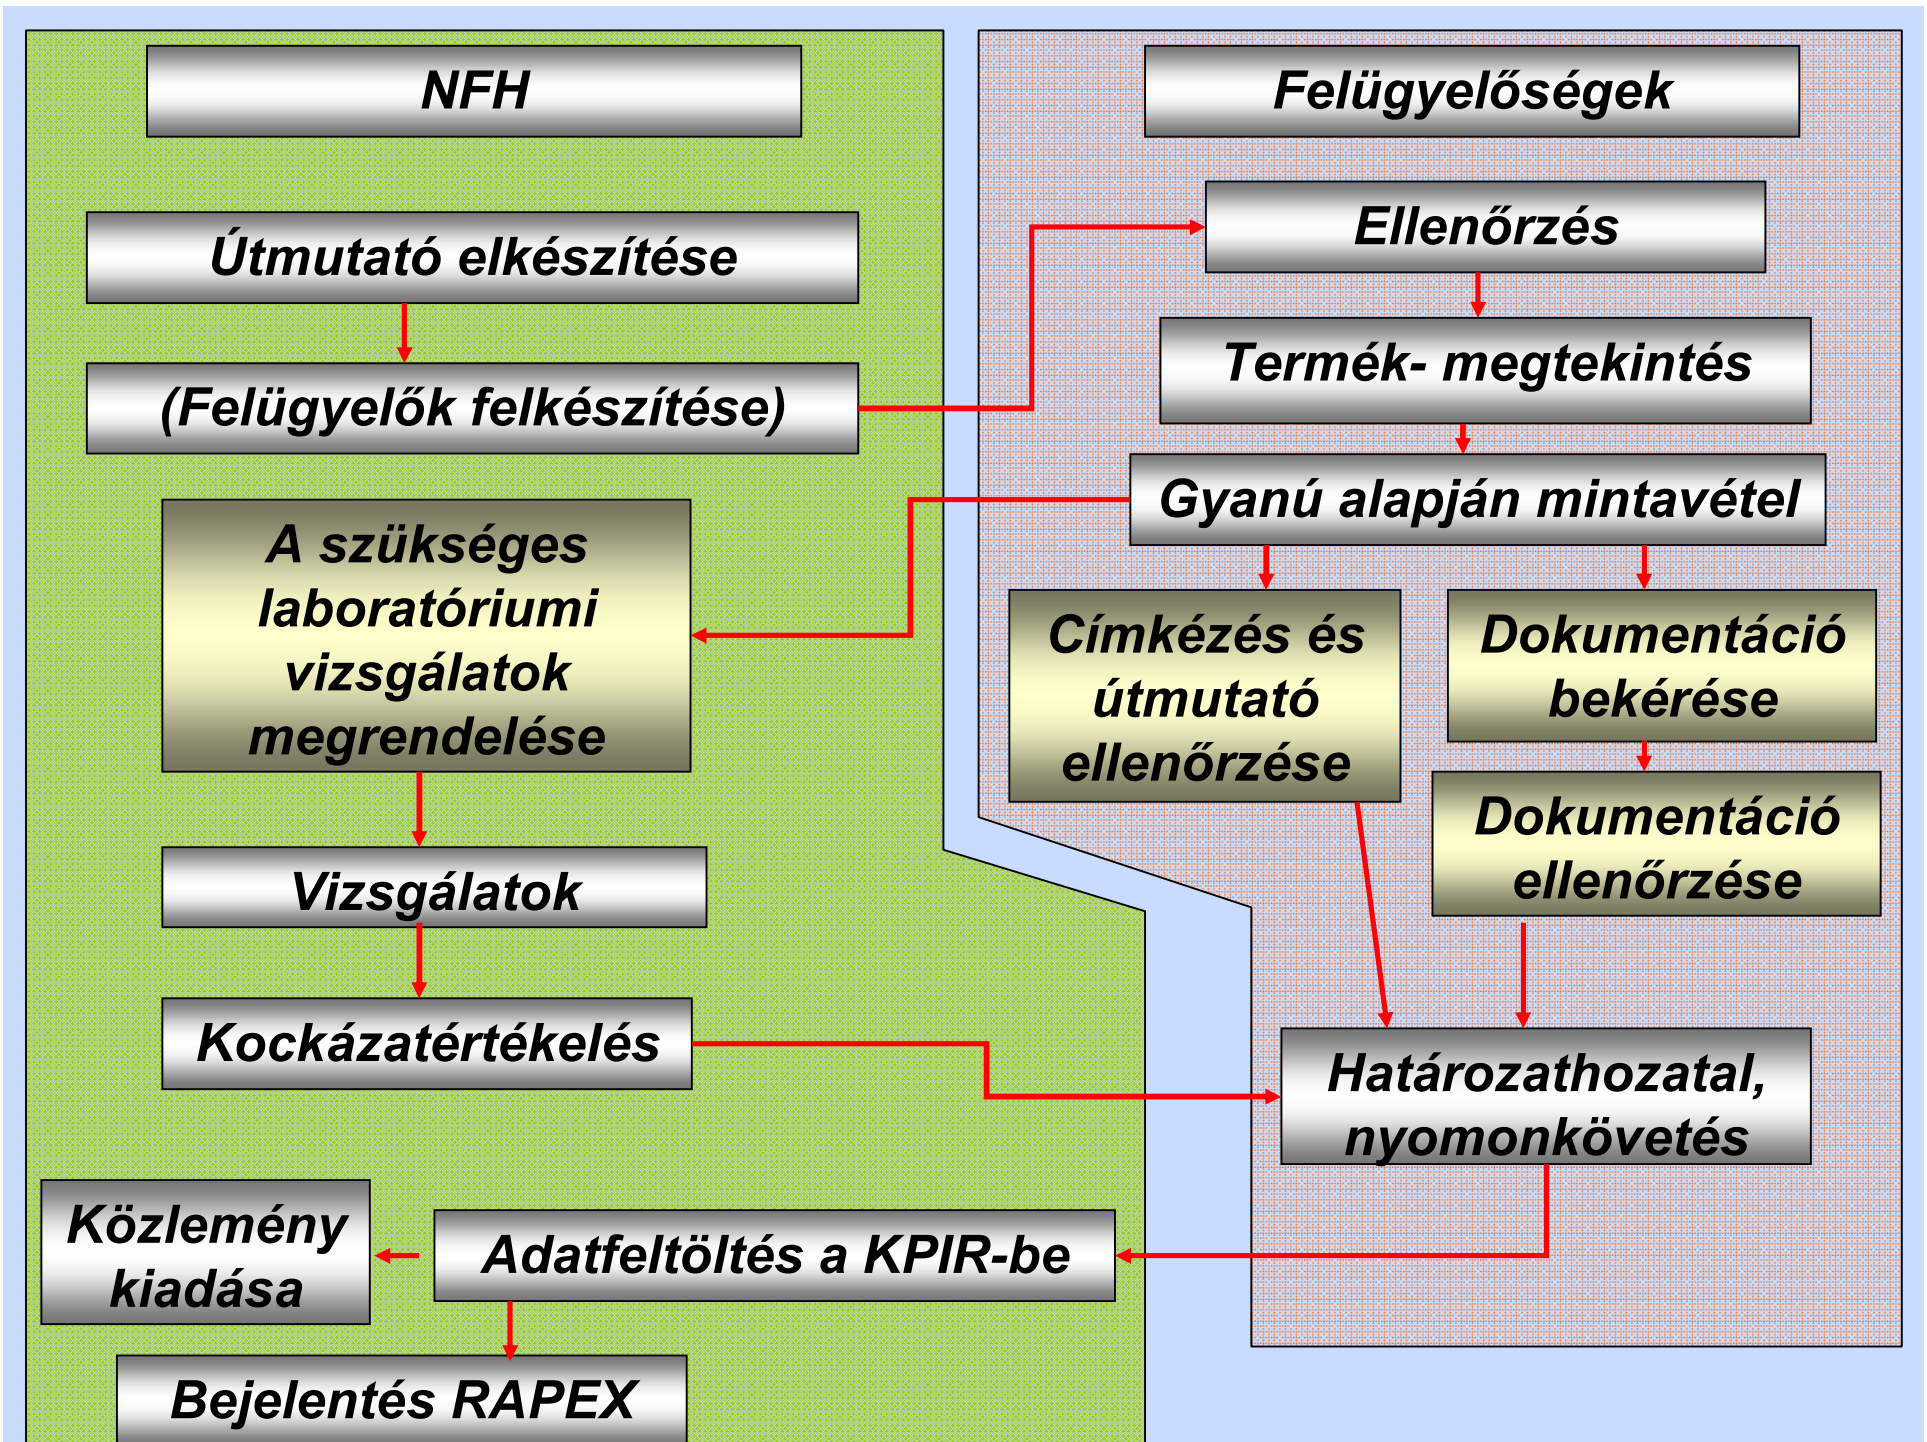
NFH

Felügyelőségek

Útmutató elkészítése

Ellenőrzés

(Felügyelők felkészítése)

Termék- megtekintés

Gyanú alapján mintavétel

A szükséges laboratóriumi vizsgálatok megrendelése

Címkézés és útmutató ellenőrzése

Dokumentáció bekérése

Dokumentáció ellenőrzése

Vizsgálatok

Kockázatértékelés

Határozathozatal, nyomonkövetés

Közlemény kiadása

Adatfeltöltés a KPIR-be

Bejelentés RAPEX